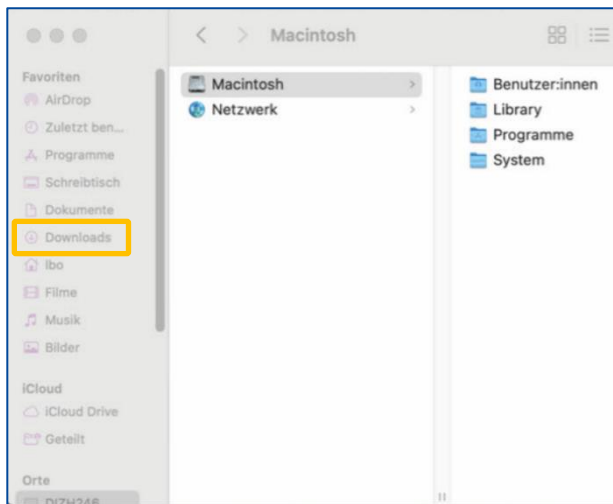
Macintosh

Favoriten
AirDrop
Zuletzt ben...
Programme
Schreibtisch
Dokumente
Downloads
Ibo
Filme
Musik
Bilder

iCloud
iCloud Drive
Geteilt

Orte
DIZH246

Macintosh
Netzwerk

Benutzer:innen
Library
Programme
System